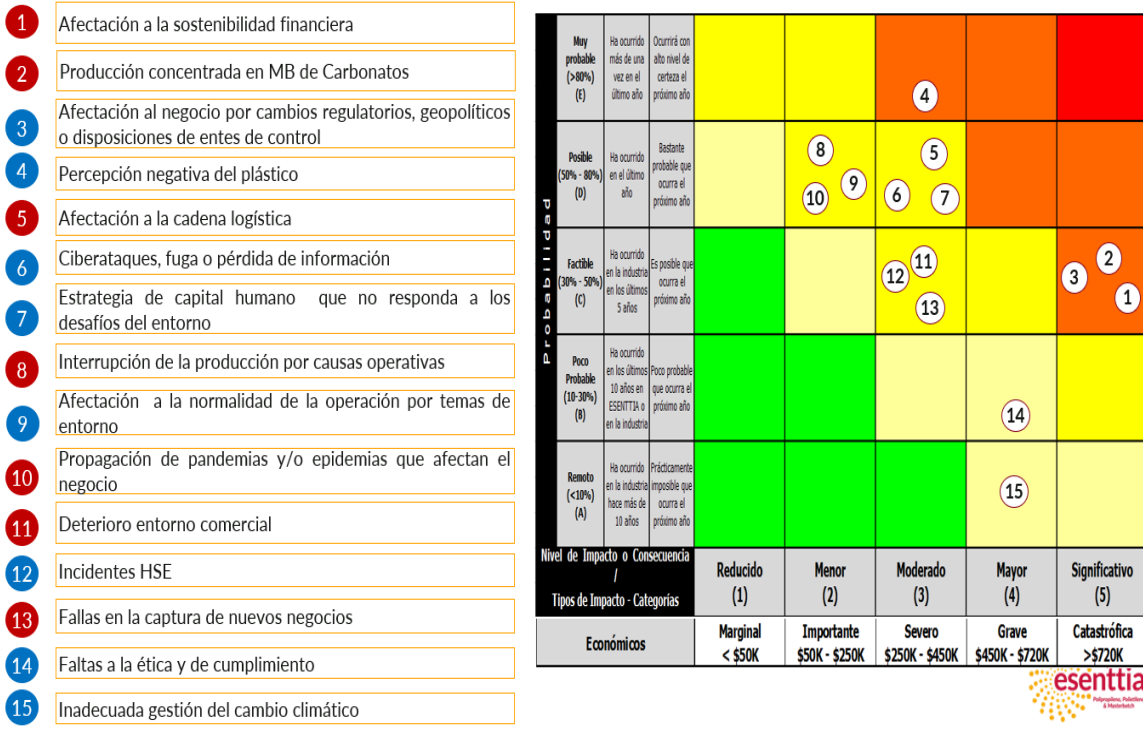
1 Afectación a la sostenibilidad financiera

2 Producción concentrada en MB de Carbonatos

3 Afectación al negocio por cambios regulatorios, geopolíticos o disposiciones de entes de control

4 Percepción negativa del plástico

5 Afectación a la cadena logística

6 Ciberataques, fuga o pérdida de información

7 Estrategia de capital humano que no responda a los desafíos del entorno

8 Interrupción de la producción por causas operativas

9 Afectación a la normalidad de la operación por temas de entorno

10 Propagación de pandemias y/o epidemias que afectan el negocio

11 Deterioro entorno comercial

12 Incidentes HSE

13 Fallas en la captura de nuevos negocios

14 Faltas a la ética y de cumplimiento

15 Inadecuada gestión del cambio climático

Probabilidad

| | | | | | | | |
|---|---|---|---|---|---|---|---|
| Muy probable (>80%) (E) | Ha ocurrido más de una vez en el último año | Ocurrirá con alto nivel de certeza el próximo año | | | 4 | | |
| Posible (50% - 80%) (D) | Ha ocurrido en el último año | Bastante probable que ocurra el próximo año | | 8 10 9 | 5 6 7 | | |
| Factible (30% - 50%) (C) | Ha ocurrido en la industria en los últimos 5 años | Es posible que ocurra el próximo año | | | 11 12 13 | | 2 3 1 |
| Poco Probable (10-30%) (B) | Ha ocurrido en los últimos 10 años en ESENTTIA o en la industria | Poco probable que ocurra el próximo año | | | | 14 | |
| Remoto (<10%) (A) | Ha ocurrido en la industria hace más de 10 años | Prácticamente imposible que ocurra el próximo año | | | | 15 | |
| Nivel de Impacto o Consecuencia / Tipos de Impacto - Categorías | | | Reducido (1) | Menor (2) | Moderado (3) | Mayor (4) | Significativo (5) |
| Económicos | | | Marginal < \$50K | Importante \$50K - \$250K | Severo \$250K - \$450K | Grave \$450K - \$720K | Catastrófica >\$720K |

esenttia
Polipropileno, Polietileno & Masterbatch